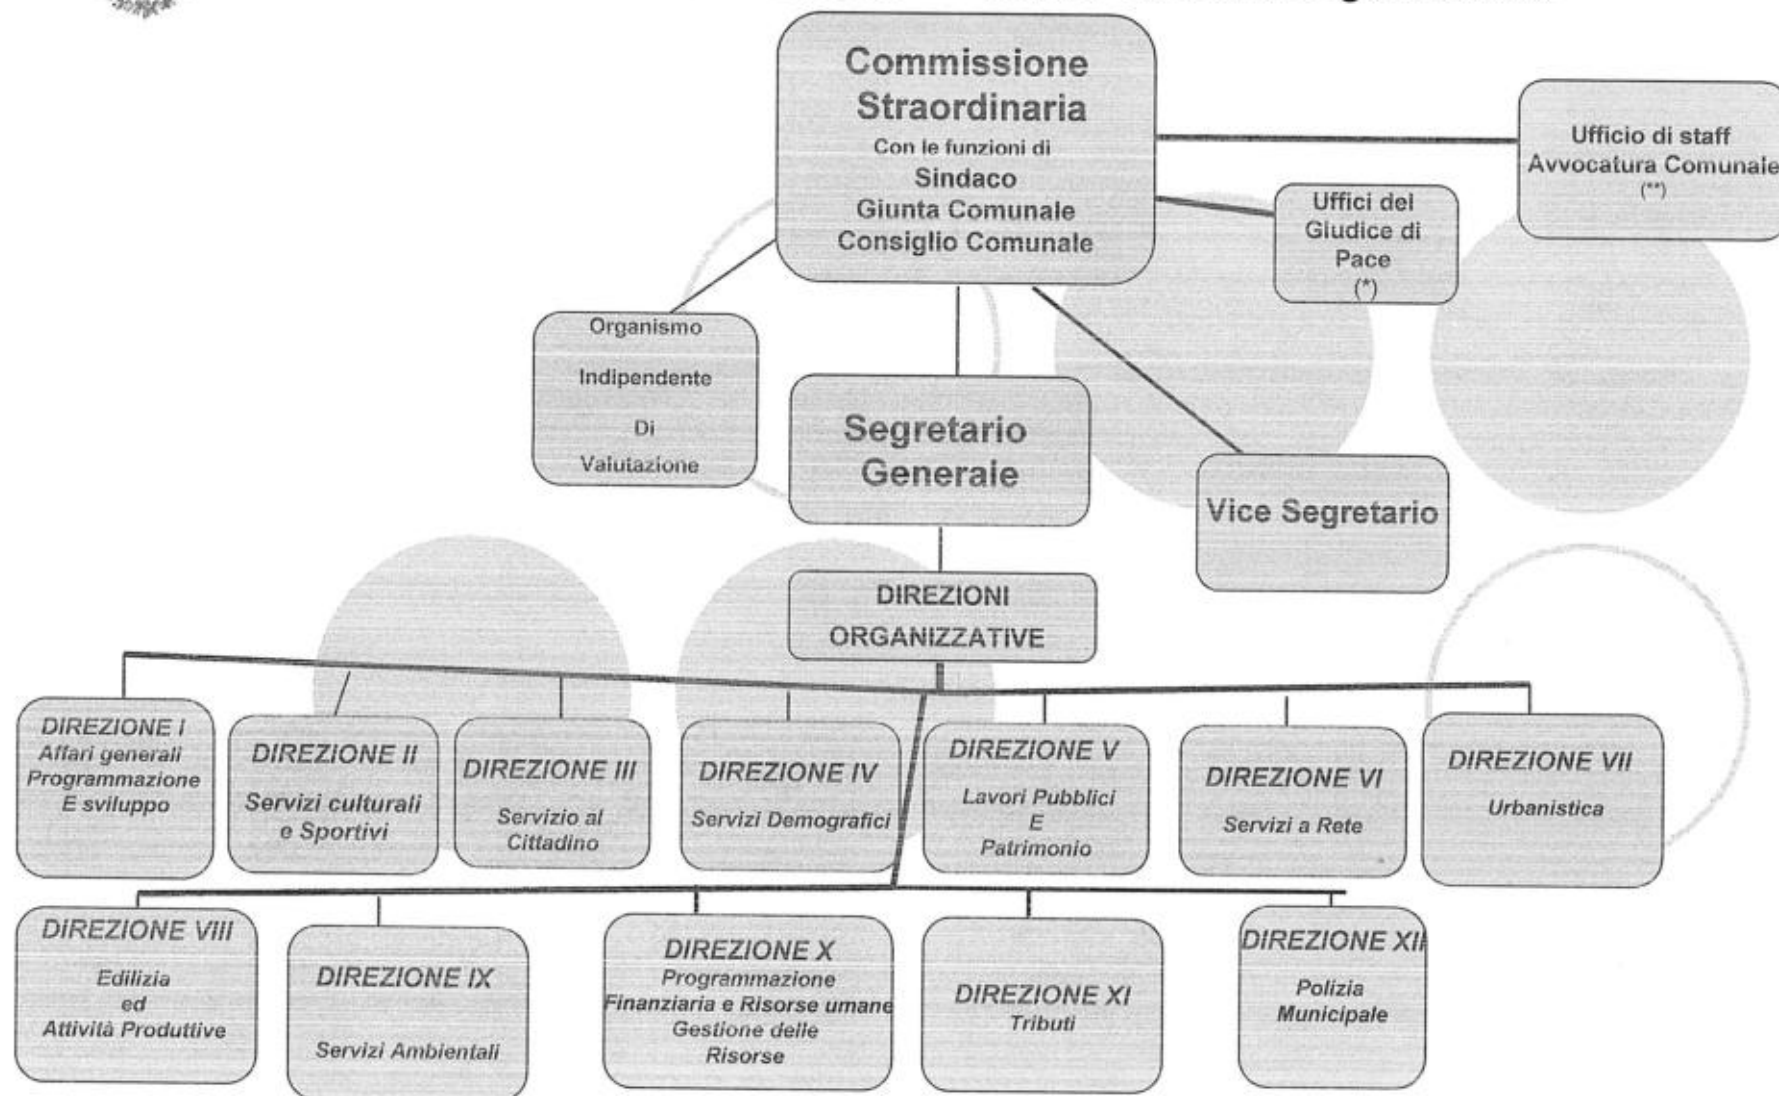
Commissione Straordinaria
Con le funzioni di
Sindaco
Giunta Comunale
Consiglio Comunale

Ufficio di staff
Avvocatura Comunale
(**)

Uffici del Giudice di Pace
(*)

Organismo
Indipendente
Di
Valutazione

Segretario Generale

Vice Segretario

DIREZIONI ORGANIZZATIVE

DIREZIONE I
Affari generali
Programmazione
E sviluppo

DIREZIONE II
Servizi culturali e Sportivi

DIREZIONE III
Servizio al Cittadino

DIREZIONE IV
Servizi Demografici

DIREZIONE V
Lavori Pubblici
E
Patrimonio

DIREZIONE VI
Servizi a Rete

DIREZIONE VII
Urbanistica

DIREZIONE VIII
Edilizia
ed
Attività Produttive

DIREZIONE IX
Servizi Ambientali

DIREZIONE X
Programmazione
Finanziaria e Risorse umane
Gestione delle
Risorse

DIREZIONE XI
Tributi

DIREZIONE XII
Polizia
Municipale